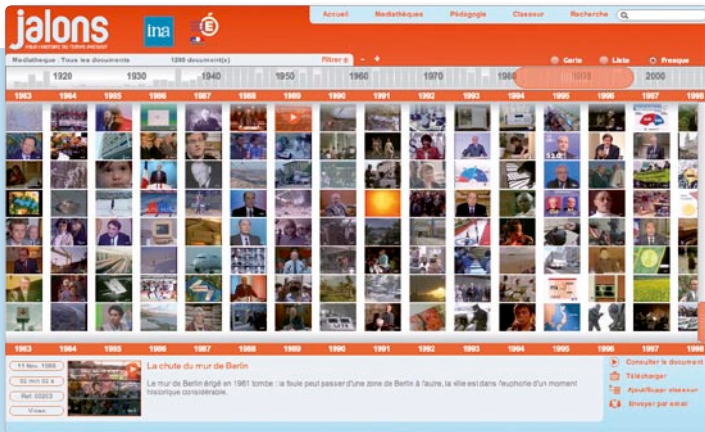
jalons
POUR L'HISTOIRE DU TEMPS PRÉSENT

ina

Accueil | Médiathèques | Pédagogie | Classeur | Recherche

Médiathèque : Tous les documents | 1280 document(s) | Filtrer | - | +

Carte | Liste | Fresque

1920 | 1930 | 1940 | 1950 | 1960 | 1970 | 1980 | 1990 | 2000

1983 | 1984 | 1985 | 1986 | 1987 | 1988 | 1989 | 1990 | 1991 | 1992 | 1993 | 1994 | 1995 | 1996 | 1997 | 1998

1983 | 1984 | 1985 | 1986 | 1987 | 1988 | 1989 | 1990 | 1991 | 1992 | 1993 | 1994 | 1995 | 1996 | 1997 | 1998

11 Nov. 1989
02 min 02 s
Réf. 00203
Vidéo

La chute du mur de Berlin

Le mur de Berlin érigé en 1961 tombe : la foule peut passer d'une zone de Berlin à l'autre, la ville est dans l'euphorie d'un moment historique considérable.

Consulter le document
Télécharger
Ajout/Suppr classeur
Envoyer par email